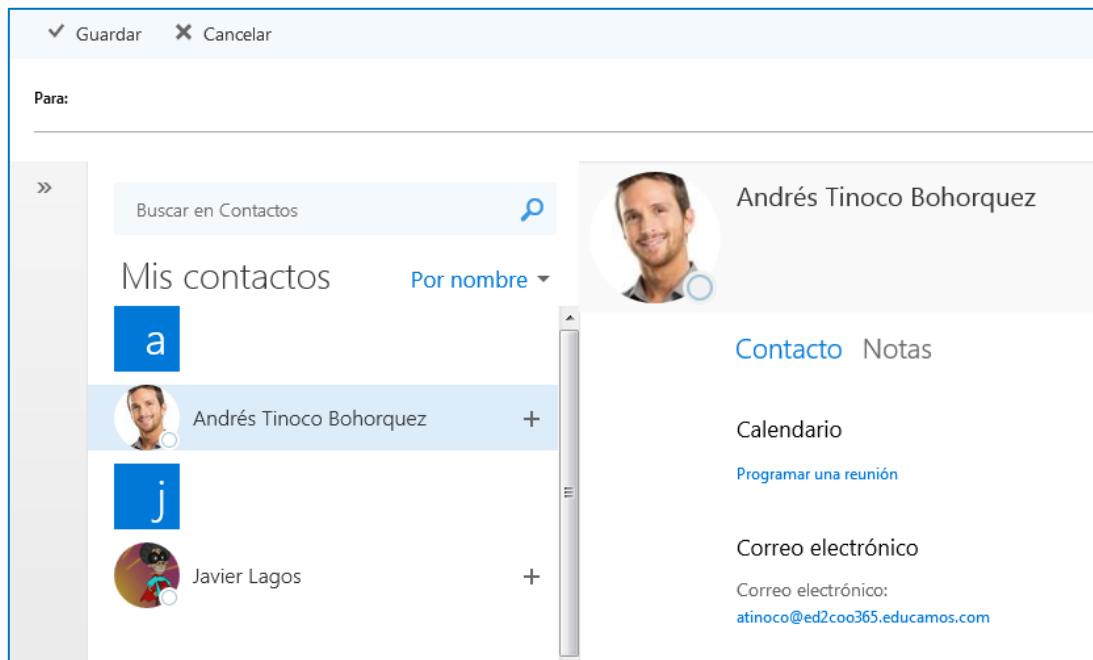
✓ Guardar ✕ Cancelar

Para:

»

Buscar en Contactos

Mis contactos

Por nombre

a

Andrés Tinoco Bohorquez +

j

Javier Lagos +

Andrés Tinoco Bohorquez

Contacto Notas

Calendario

Programar una reunión

Correo electrónico

Correo electrónico:
atinoco@ed2coo365.educamos.com